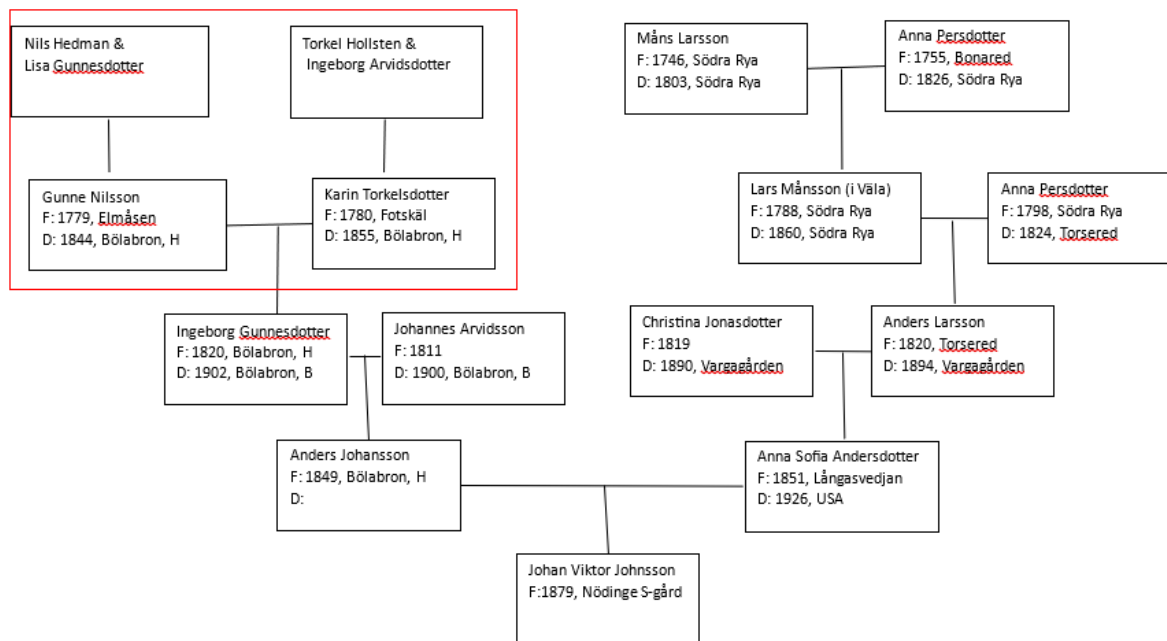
Nils Hedman &
Lisa Gunnesdotter

Torkel Hollsten &
Ingeborg Arvidsdotter

Gunne Nilsson
F: 1779, Elmåsen
D: 1844, Bölabron, H

Karin Torkelsdotter
F: 1780, Fotskäl
D: 1855, Bölabron, H

Ingeborg Gunnesdotter
F: 1820, Bölabron, H
D: 1902, Bölabron, B

Johannes Arvidsson
F: 1811
D: 1900, Bölabron, B

Anders Johansson
F: 1849, Bölabron, H
D:

Måns Larsson
F: 1746, Södra Rya
D: 1803, Södra Rya

Anna Persdotter
F: 1755, Bonared
D: 1826, Södra Rya

Lars Månsson (i Väla)
F: 1788, Södra Rya
D: 1860, Södra Rya

Anna Persdotter
F: 1798, Södra Rya
D: 1824, Torsered

Christina Jonasdotter
F: 1819
D: 1890, Vargagården

Anders Larsson
F: 1820, Torsered
D: 1894, Vargagården

Anna Sofia Andersdotter
F: 1851, Långasvedjan
D: 1926, USA

Johan Viktor Johnsson
F:1879, Nödinge S-gård